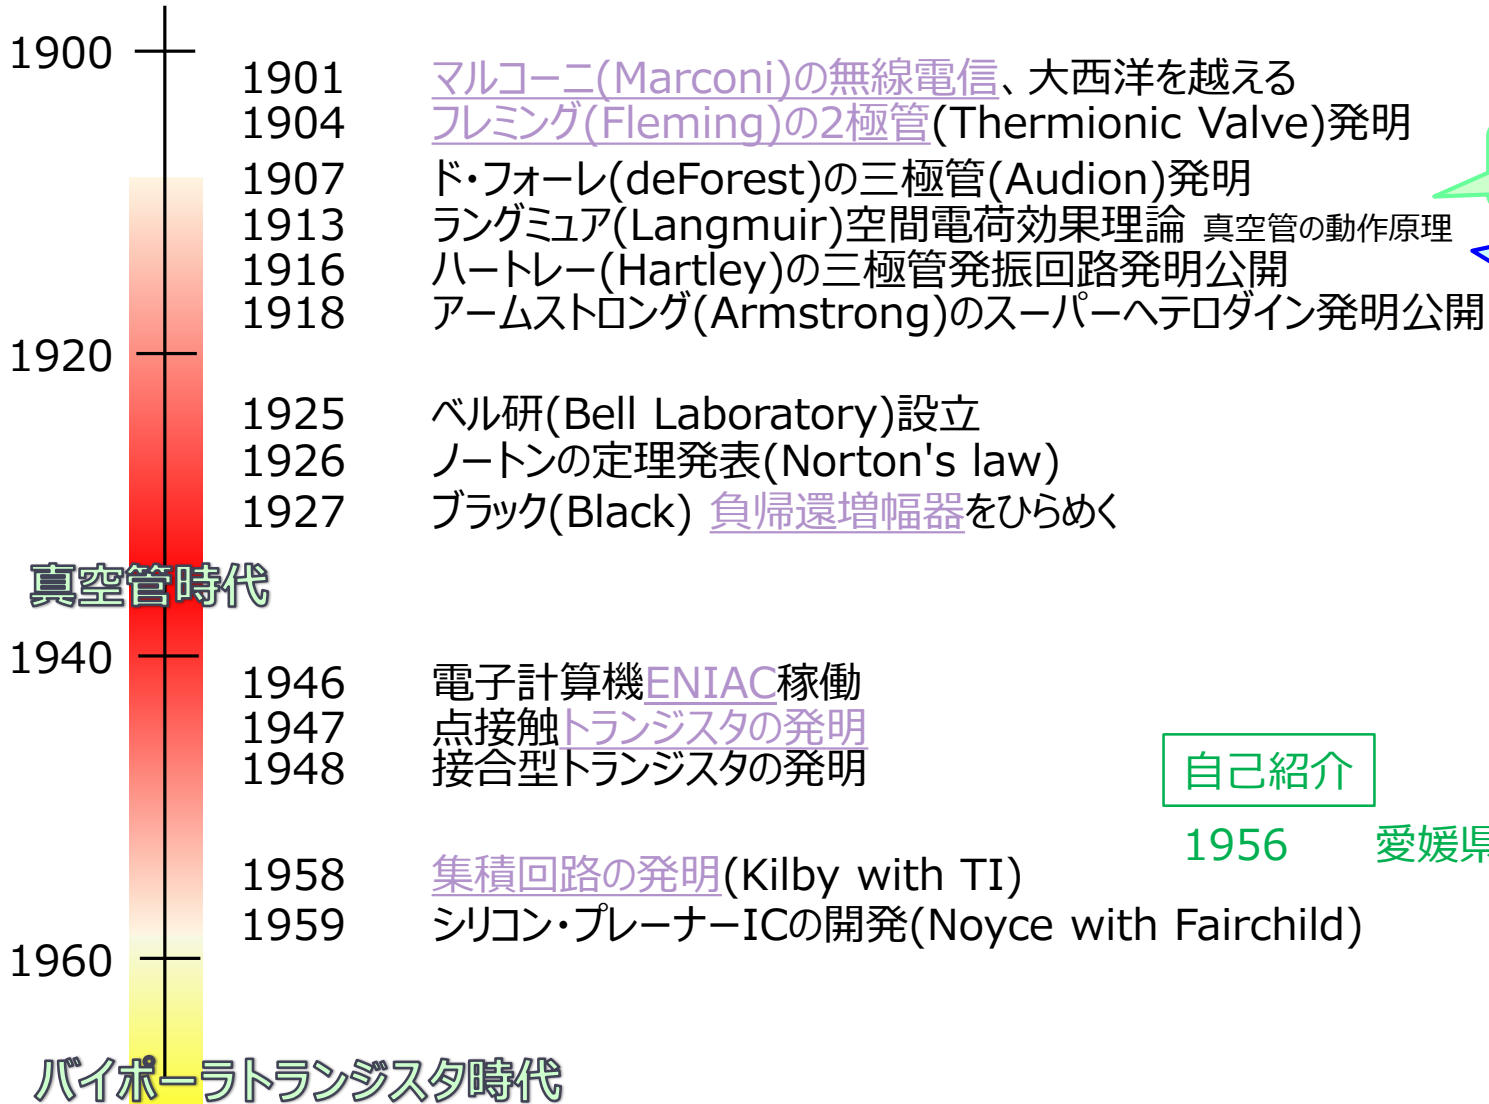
1900

1901 マルコーニ(Marconi)の無線電信、大西洋を越える
1904 フレミング(Fleming)の2極管(Thermionic Valve)発明
1907 ド・フォーレ(deForest)の三極管(Audion)発明
1913 ラングミュア(Langmuir)空間電荷効果理論 真空管の動作原理
1916 ハートレー(Hartley)の三極管発振回路発明公開
1918 アームストロング(Armstrong)のスーパーヘテロダイン発明公開

1920

1925 ベル研(Bell Laboratory)設立
1926 ノートンの定理発表(Norton's law)
1927 ブラック(Black) 負帰還増幅器をひらめく

真空管時代

1940

1946 電子計算機ENIAC稼働
1947 点接触トランジスタの発明
1948 接合型トランジスタの発明

自己紹介

1956 愛媛県

1958 集積回路の発明(Kilby with TI)
1959 シリコン・プレーナーICの開発(Noyce with Fairchild)

1960

バイポーラトランジスタ時代